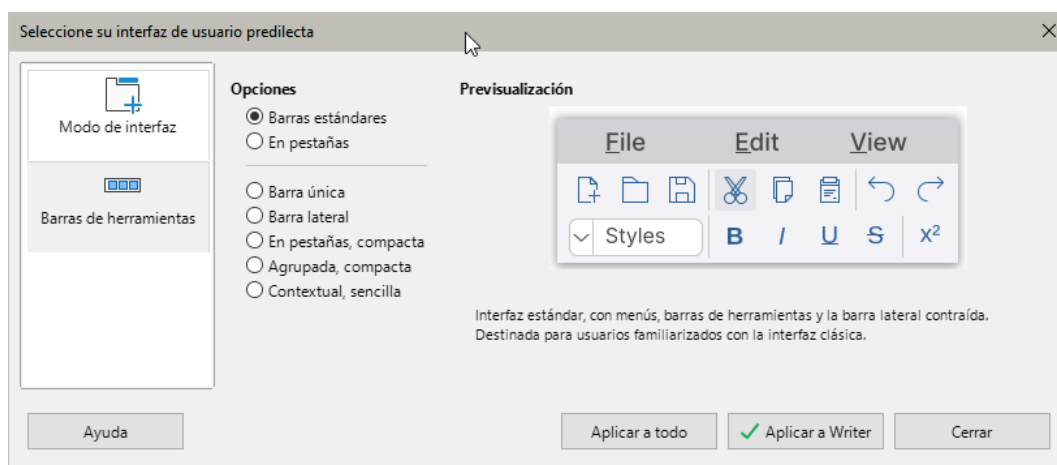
Seleccione su interfaz de usuario predilecta

Modo de interfaz

Barras de herramientas

Opciones
Barras estándares
En pestañas

Barra única
Barra lateral
En pestañas, compacta
Agrupada, compacta
Contextual, sencilla

Previsualización

File Edit View

Styles

B I U S $X^2$

Interfaz estándar, con menús, barras de herramientas y la barra lateral contraída. Destinada para usuarios familiarizados con la interfaz clásica.

Ayuda

Aplicar a todo

Aplicar a Writer

Cerrar